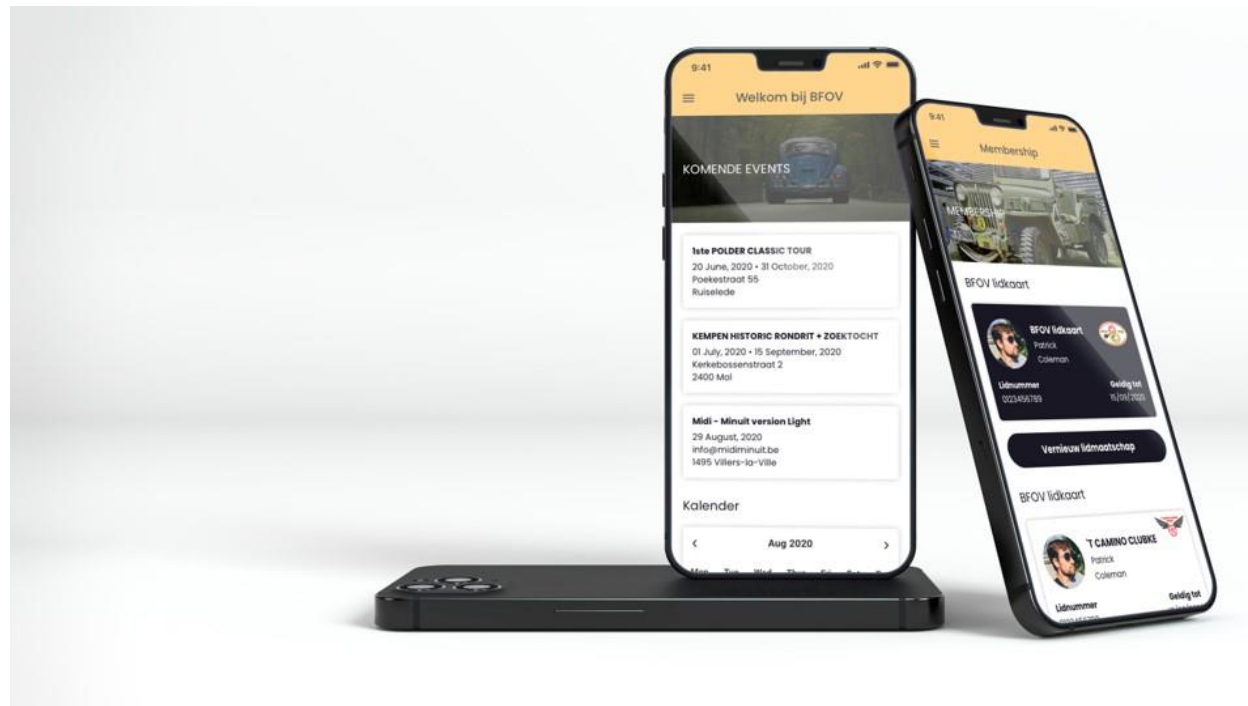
9:41

Welkom bij BFOV

KOMENDE EVENTS

1ste POLDER CLASSIC TOUR
20 June, 2020 • 31 October, 2020
Poekestraat 55
Ruiselede

KEMPEN HISTORIC RONDRIT + ZOEKTOCHT
01 July, 2020 • 15 September, 2020
Kerkebossenstraat 2
2400 Mol

Midi - Minuit version Light
29 August, 2020
info@midiminuit.be
1495 Villers-la-Ville

Kalender

‹ Aug 2020 ›

9:41

Membership

MEMBERSHIP

BFOV lidkaart

BFOV lidkaart
Patrick
Coleman

Lidnummer
0123456789

Geldig tot
15/09/2020

Vernieuw lidmaatschap

BFOV lidkaart

'T CAMINO CLUBKE
Patrick
Coleman

Lidnummer

Geldig tot